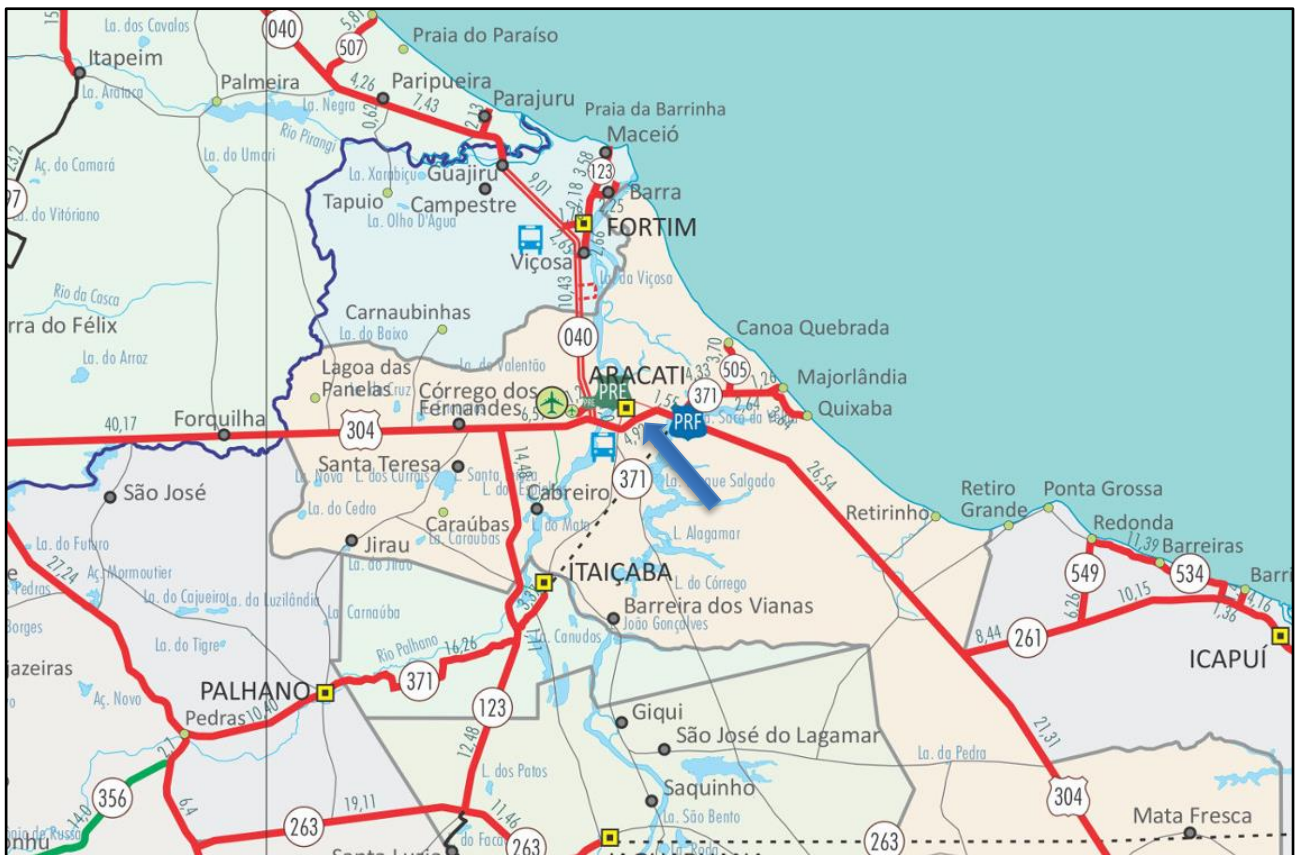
La. dos Cavalos
040
5,81
507
Praia do Paraíso
Itapeim
La. Aratuca
Palmeira
4,26
Paripueira
7,43
La. Negra
0,62
Parajuru
2,13
Praia da Barrinha
Maceió
Rio Pirangi
La. do Umari
Aç. do Camará
La. do Vitoriano
La. Xarabiçu
Guajiru
Campestre
Tapuio
La. Olho D'Água
9,01
3,58
0,18
123
2,25
Barra
FORTIM
Viçosa
2,63
2,66
10,43
La. da Viçosa
Rio da Casca
rra do Félix
La. do Arroz
Carnaubinhas
La. do Baixo
040
Canoa Quebrada
3,70
505
4,33
1,26
Majorlândia
ARACATI
PRE
371
2,64
Quixaba
1,56
La. Saco da
PRF
Lagoa das Panelas
La. da Cruz
La. de Valentão
Córrego dos Fernandes
6,5
4,90
40,17
Forquilha
304
Santa Teresa
La. Nova
L. dos Currais
L. Santa
L. do
14,48
Cabreiro
371
L. Lagoa Salgado
26,54
Retirinho
Retiro Grande
Ponta Grossa
Redonda
11,39
Barreiras
São José
La. do Cedro
Caraúbas
La. Caraúbas
L. do Mato
L. Alagamar
La. do Futuro
27,24
Aç. Mormoutier
Pedras
Jirau
La. do Jirau
ITAIÇABA
La. do Córrego
549
534
Barr
La. do Cajueiro
La. da Luzilândia
3,31
Barreira dos Vianas
João Gonçalves
6,26
10,15
1,36
4,16
Borges
La. Carnaúba
La. do Tigre
Rio Palhano
16,26
La. Canudos
8,44
261
ICAPUÍ
iazeiras
Aç. Novo
PALHANO
10,40
371
Pedras
123
Giqui
São José do Lagamar
21,31
La. da Pedra
2,11
12,48
L. dos Patos
356
14,0
6,4
19,11
263
11,46
Saquinho
La. São Bento
304
Mata Fresca
nhu
Lagoa de Russa
Santa Luzia
263
263
La. do Faca